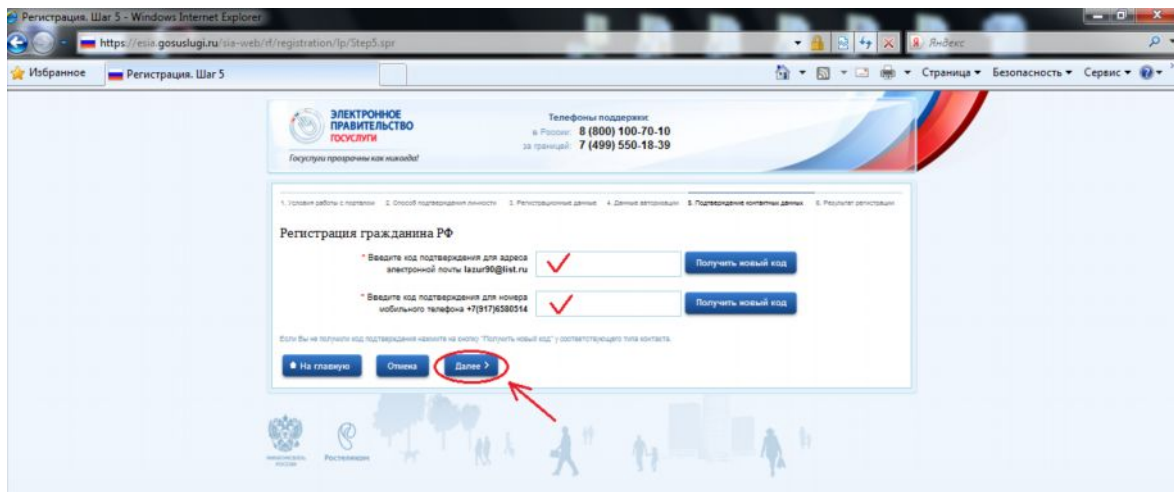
Регистрация. Шаг 5 - Windows Internet Explorer

https://esia.gosuslugi.ru/sia-web/rf/registration/lp/Step5.spr

Яндекс

Избранное

Регистрация. Шаг 5

Страница ▾ Безопасность ▾ Сервис ▾

ЭЛЕКТРОННОЕ ПРАВИТЕЛЬСТВО ГОСУСЛУГИ

Госуслуги прозрачны как никогда!

Телефоны поддержки:
в России: 8 (800) 100-70-10
за границей: 7 (499) 550-18-39

1. Условия работы с порталом 2. Способ подтверждения личности 3. Регистрационные данные 4. Данные авторизации 5. Подтверждение контактных данных 6. Результат регистрации

Регистрация гражданина РФ

* Введите код подтверждения для адреса электронной почты lazur90@list.ru

Получить новый код

* Введите код подтверждения для номера мобильного телефона +7(917)6580514

Получить новый код

Если Вы не получили код подтверждения нажмите на кнопку "Получить новый код" у соответствующего типа контакта.

На главную

Отмена

Далее >

Ростелеком